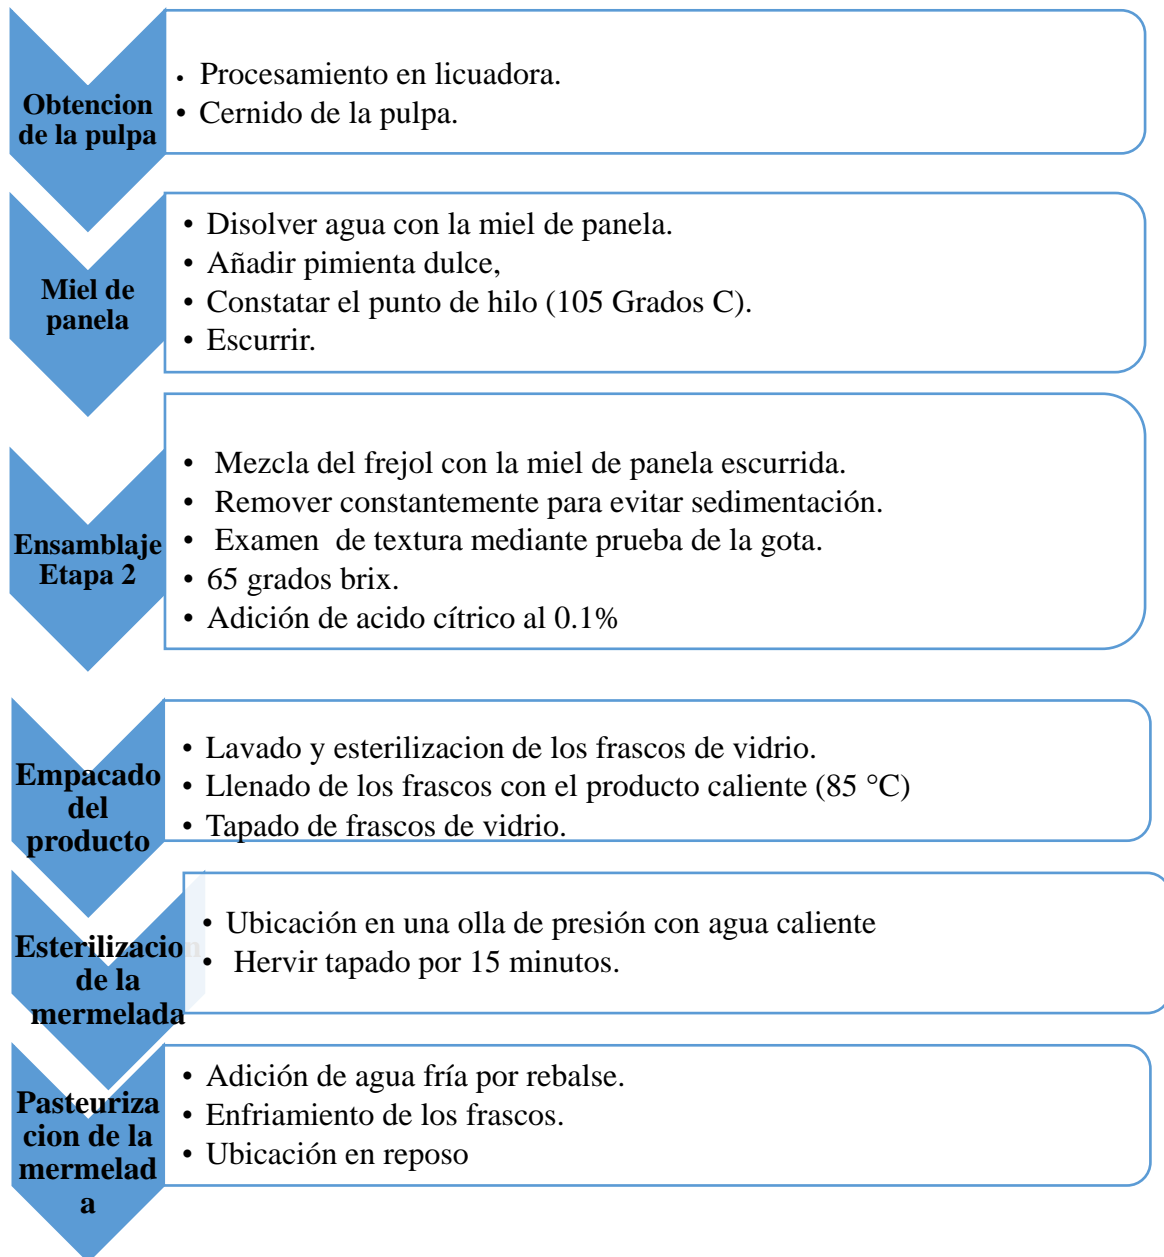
Obtencion de la pulpa

- Procesamiento en licuadora.
- Cernido de la pulpa.

Miel de panela

- Disolver agua con la miel de panela.
- Añadir pimienta dulce,
- Constatar el punto de hilo (105 Grados C).
- Escurrir.

Ensamblaje Etapa 2

- Mezcla del frejol con la miel de panela escurrida.
- Remover constantemente para evitar sedimentación.
- Examen de textura mediante prueba de la gota.
- 65 grados brix.
- Adición de acido cítrico al 0.1%

Empacado del producto

- Lavado y esterilizacion de los frascos de vidrio.
- Llenado de los frascos con el producto caliente (85 °C)
- Tapado de frascos de vidrio.

Esterilizacion de la mermelada

- Ubicación en una olla de presión con agua caliente
- Hervir tapado por 15 minutos.

Pasteurizacion de la mermelada

- Adición de agua fría por rebalse.
- Enfriamiento de los frascos.
- Ubicación en reposo